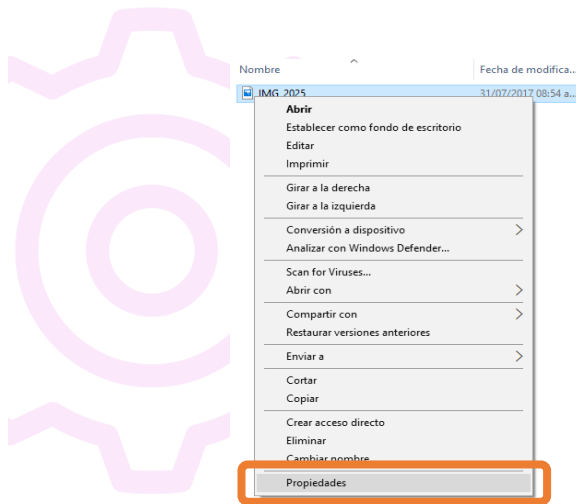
Nombre

Fecha de modifica...

IMG 2025

31/07/2017 08:54 a...

Abrir
Establecer como fondo de escritorio
Editar
Imprimir

Girar a la derecha
Girar a la izquierda

Conversión a dispositivo
Analizar con Windows Defender...

Scan for Viruses...
Abrir con

Compartir con
Restaurar versiones anteriores

Enviar a

Cortar
Copiar

Crear acceso directo
Eliminar
Cambiar nombre

Propiedades